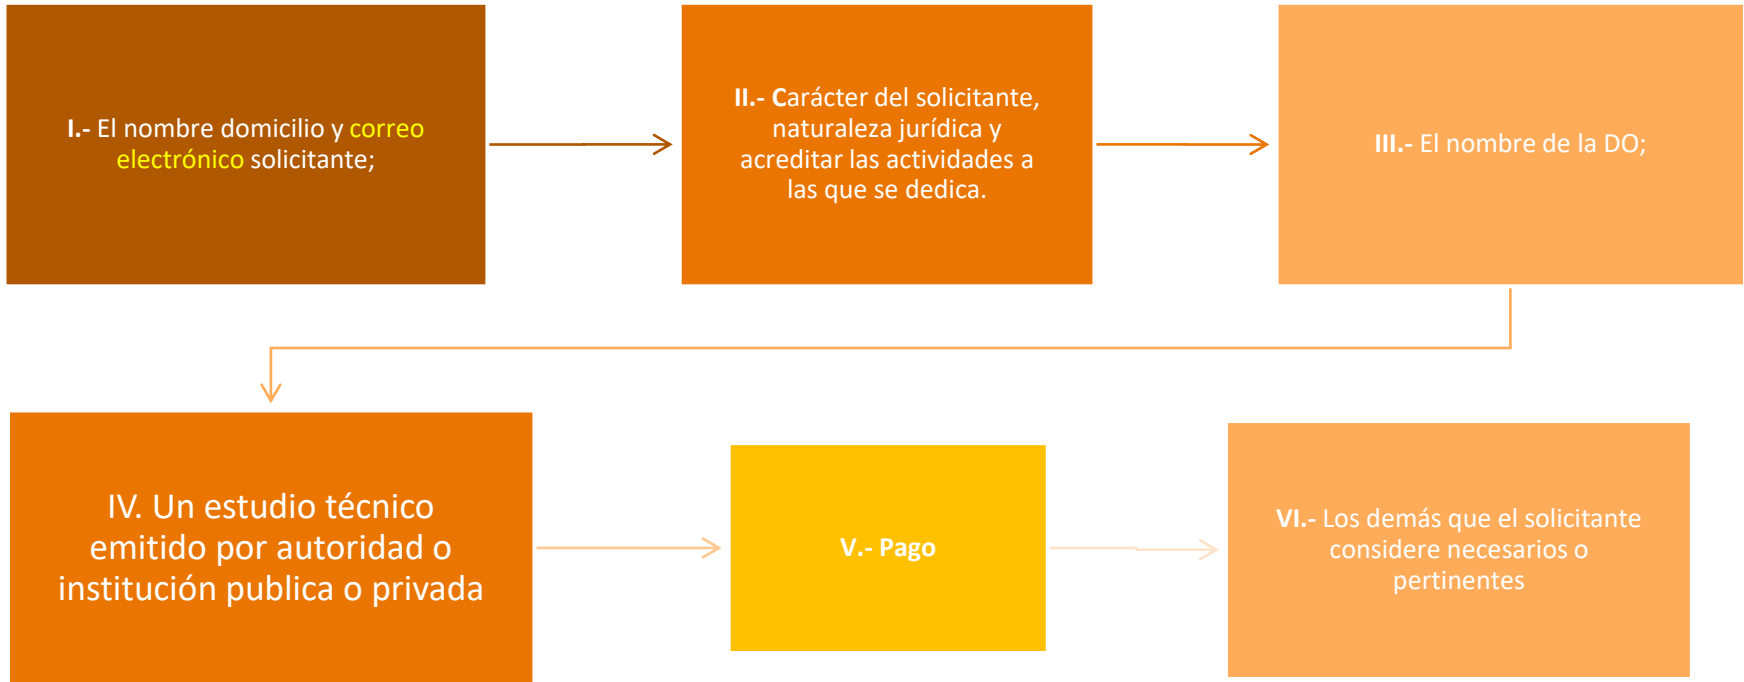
I.- El nombre domicilio y correo electrónico solicitante;

II.- Carácter del solicitante, naturaleza jurídica y acreditar las actividades a las que se dedica.

III.- El nombre de la DO;

IV. Un estudio técnico emitido por autoridad o institución publica o privada

V.- Pago

VI.- Los demás que el solicitante considere necesarios o pertinentes